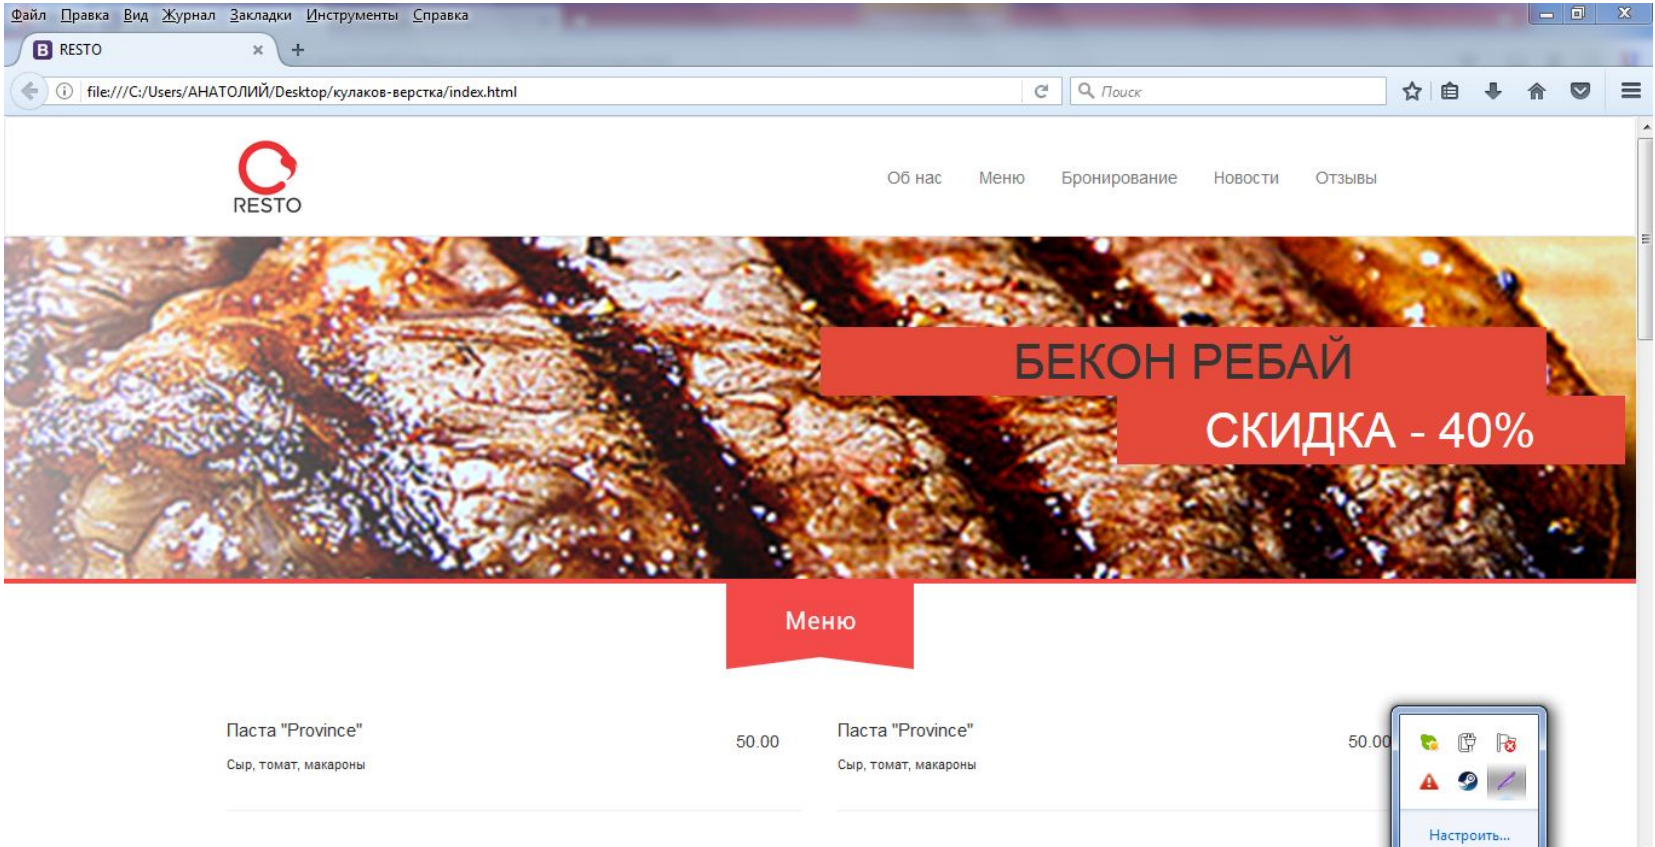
Файл Правка Вид Журнал Закладки Инструменты Справка

RESTO ×

file:///C:/Users/АНАТОЛИЙ/Desktop/кулаков-верстка/index.html

Поиск

RESTO

Об нас Меню Бронирование Новости Отзывы

БЕКОН РЕБАЙ

СКИДКА - 40%

Меню

Паста "Province"
Сыр, томат, макароны
50.00

Паста "Province"
Сыр, томат, макароны
50.00

Настроить...